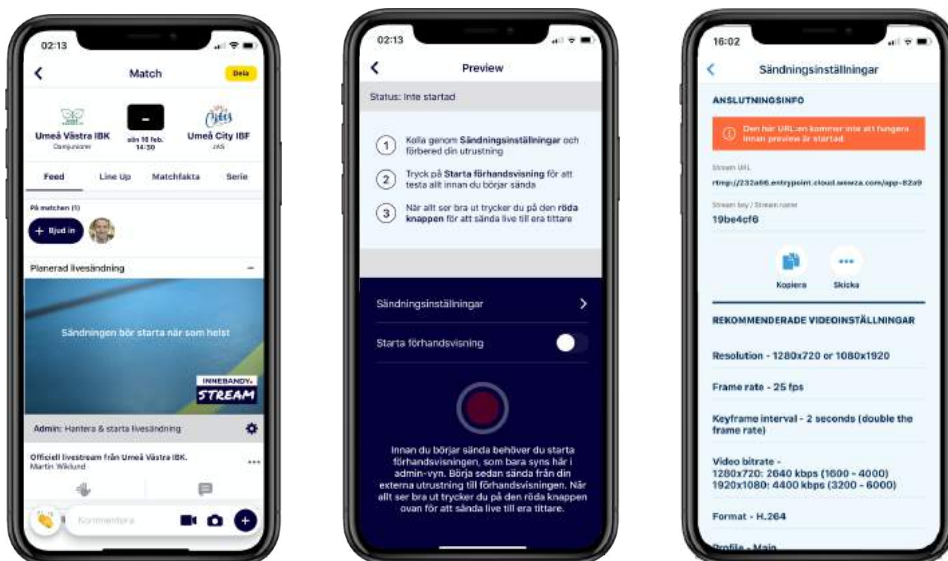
02:13

Match

Dela

Umeå Västra IBK
Damjuniorer

-
sön 16 feb.
14:30

Umeå City IBF
JAS

Feed

Line Up

Matchfakta

Serie

På matchen (1)

+ Bjud in

Planerad livesändning

Sändningen bör starta när som helst

INNEBANDY
STREAM

Admin: Hantera & starta livesändning

Officiell livestream från Umeå Västra IBK.
Martin Wiklund

Kommentera

02:13

Preview

Status: Inte startad

1 Kolla genom Sändningsinställningar och förbered din utrustning

2 Tryck på Starta förhandsvisning för att testa allt innan du börjar sända

3 När allt ser bra ut trycker du på den röda knappen för att sända live till era tittare

Sändningsinställningar

Starta förhandsvisning

Innan du börjar sända behöver du starta förhandsvisningen, som bara syns här i admin-vyn. Börja sedan sända från din externa utrustning till förhandsvisningen. När allt ser bra ut trycker du på den röda knappen ovan för att sända live till era tittare

16:02

Sändningsinställningar

ANSLUTNINGSINFO

Den här URL:en kommer inte att fungera innan preview är startad

Stream URL
rtmp://232a66.entrypoint.cloud.wowza.com/app-82a9

Stream key / Stream name
19be4cf6

Kopiera

Skicka

REKOMMENDERADE VIDEOINSTÄLLNINGAR

Resolution - 1280x720 or 1080x1920

Frame rate - 25 fps

Keyframe interval - 2 seconds (double the frame rate)

Video bitrate -
1280x720: 2640 kbps (1600 - 4000)
1920x1080: 4400 kbps (3200 - 6000)

Format - H.264

Profile - Main